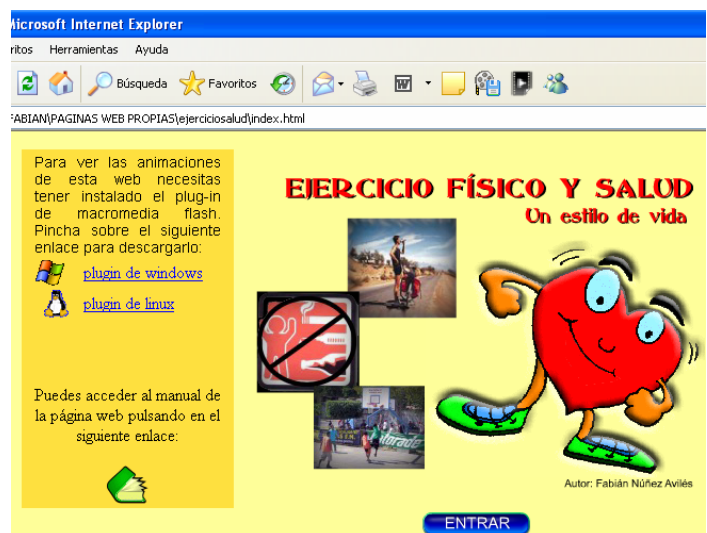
Microsoft Internet Explorer

ritos Herramientas Ayuda

Búsqueda Favoritos

FABIAN\PAGINAS WEB PROPIAS\ejerciciosalud\index.html

Para ver las animaciones de esta web necesitas tener instalado el plug-in de macromedia flash. Pincha sobre el siguiente enlace para descargarlo:

plugin de windows

plugin de linux

Puedes acceder al manual de la página web pulsando en el siguiente enlace:

EJERCICIO FÍSICO Y SALUD

Un estilo de vida

Autor: Fabián Núñez Avilés

ENTRAR